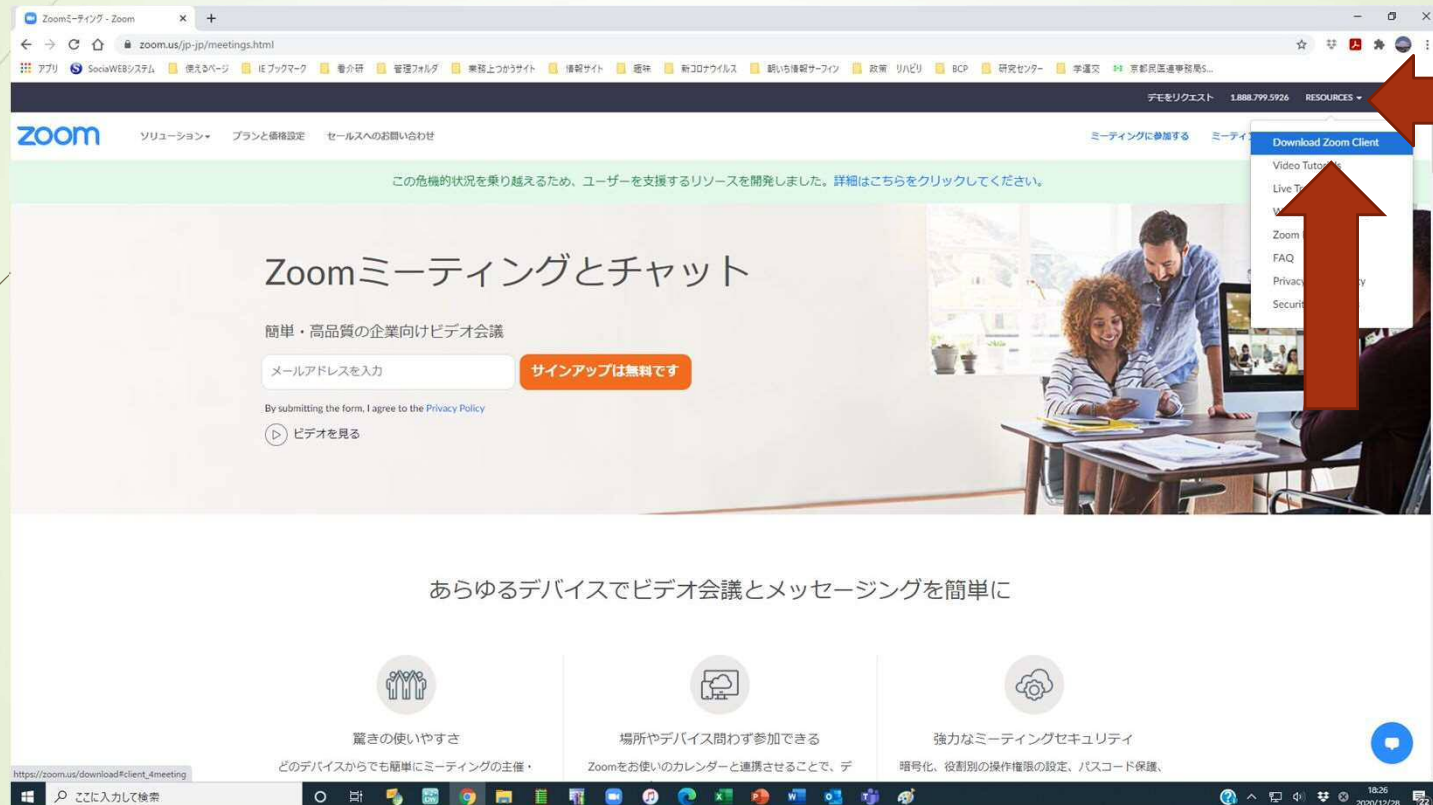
Zoomミーティング - Zoom

zoom.us/jp-jp/meetings.html

アプリ SocialWEBシステム 使えるページ IEブックマーク 各介研 管理フォルダ 業務上つかうサイト 情報サイト 趣味 新コロナウイルス 眺いち情報サーフィン 政策 リハビリ BCP 研究センター 学運交 京都民医連事務局S...

デモをリクエスト 1.888.799.5926 RESOURCES

zoom ソリューション プランと価格設定 セールスへのお問い合わせ ミーティングに参加する ミーティ

Download Zoom Client
Video Tuto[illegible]
Live T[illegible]
W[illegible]
Zoom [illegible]
FAQ
Privac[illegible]y
Securit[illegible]

この危機的状況を乗り越えるため、ユーザーを支援するリソースを開発しました。詳細はこちらをクリックしてください。

Zoomミーティングとチャット

簡単・高品質の企業向けビデオ会議

メールアドレスを入力

サインアップは無料です

By submitting the form, I agree to the Privacy Policy

ビデオを見る

あらゆるデバイスでビデオ会議とメッセージングを簡単に

驚きの使いやすさ
どのデバイスからでも簡単にミーティングの主催・

場所やデバイス問わず参加できる
Zoomをお使いのカレンダーと連携させることで、デ

強力なミーティングセキュリティ
暗号化、役割別の操作権限の設定、パスコード保護、

https://zoom.us/download#client_4meeting

ここに入力して検索

18:26
2020/12/28